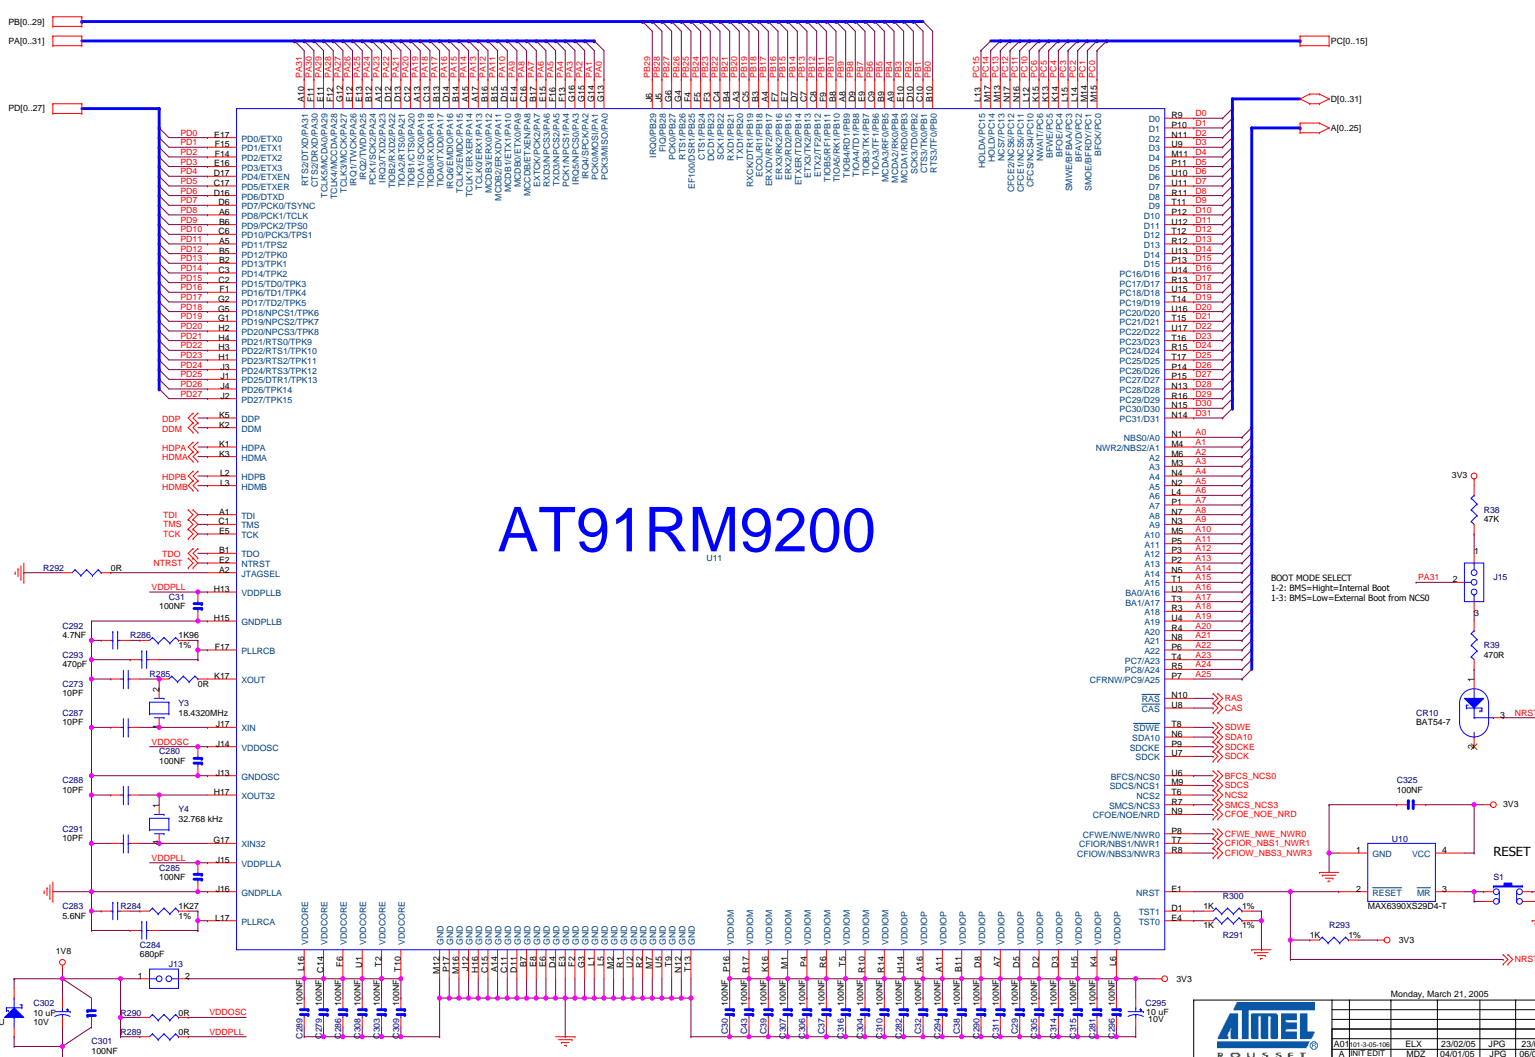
PB[0..29]
PA[0..31]
PD[0..27]
PC[0..15]
D[0..31]
A[0..25]

PA31 PA30 PA29 PA28 PA27 PA26 PA25 PA24 PA23 PA22 PA21 PA20 PA19 PA18 PA17 PA16 PA15 PA14 PA13 PA12 PA11 PA10 PA9 PA8 PA7 PA6 PA5 PA4 PA3 PA2 PA1 PA0
A10 E11 F12 G12 E12 E13 B12 A12 D12 D13 C12 A13 C13 B13 D14 A14 B14 A15 A16 B16 B15 C15 C16 D16 E14 E15 F15 E16 F16 G16 G15 G14 G13
RTS2/DTXD/PA31 CTS2/DRXD/PA30 TCLK5/MCDA0/PA29 TCLK4/MCCK/PA28 IRQ1/TWCK/PA27 IRQ2/TWD/PA26 TCLK3/MCCK/PA25 RI1/SCK2/PA24 IRQ3/TXD2/PA23 TIOB2/RXD2/PA22 TIOA2/RTS0/PA21 TIOB1/CTS0/PA20 TIOA1/SCK0/PA19 TIOB0/RXD0/PA18 TIOA0/TXD0/PA17 IRQ6/EMDIO/PA16 TCLK2/EMDC/PA15 TCLK1/ERXER/PA14 TCLK0/ERX1/PA13 MCDB3/ERX0/PA12 MCDB2/ERXDV/PA11 MCDB1/ETX1/PA10 MCDB0/ETX0/PA9 MCCDB/ETXEN/PA8 ETXCK/PCS3/PA7 EXDO/NPCS2/PA6 TXD3/NPCS1/PA5 PCK1/NPCS0/PA4 IRQ0/NPCS0/PA3 IRQ4/SPCK/PA2 PCK0/MOSI/PA1 PCK3/MISO/PA0

PB29 PB28 PB27 PB26 PB25 PB24 PB23 PB22 PB21 PB20 PB19 PB18 PB17 PB16 PB15 PB14 PB13 PB12 PB11 PB10 PB9 PB8 PB7 PB6 PB5 PB4 PB3 PB2 PB1 PB0
J8 J6 G6 G4 F4 F5 E3 B4 A3 D5 A4 E7 F7 C7 D8 B8 F9 A8 D9 E9 B9 A9 E10 D10 C10 B10
IRQ0/PB29 FIQ/PB28 PCK0/PB27 RTS1/PB26 EF100/DSR1/PB25 CTS1/PB24 DCD1/PB23 SCK1/PB22 RXD1/PB21 TXD1/PB20 RXCK/DTR1/PB19 ECOL/RI1/PB18 ERXDV/RF2/PB17 ERX3/RK2/PB16 ERX2/RD2/PB15 ETX3/TK2/PB14 ETX2/TF2/PB12 TIOB5/RF1/PB11 TIOA5/RK1/PB10 TIOB4/RD1/PB9 TIOA4/TD1/PB8 TIOB3/TK1/PB7 TIOA3/TF1/PB6 MCDA3/RF0/PB5 MCDA2/RK0/PB4 MCDA1/RD0/PB3 SCK3/TD0/PB2 CTS3/TK0/PB1 RTS3/TF0/PB0

PC15 PC14 PC13 PC12 PC11 PC10 PC9 PC8 PC7 PC6 PC5 PC4 PC3 PC2 PC1 PC0
L13 M17 M13 N17 N16 L12 K15 K16 K17 K13 K12 L14 L15 L16 M14 M15
HOLDA/PC15 HOLD/PC14 NCS7/PC13 CFCE2/NCS6/PC12 CFCE1/NCS5/PC11 CFCE1/NCS4/PC10 NWAIT/PC6 BFCK/PC5 BFOE/PC4 BFAVD/PC3 SMWE/BFBAA/PC2 BFRDY/PC1 SMOE/BFRDY/PC1 BFCK/PC0

PD0 E17 PD0/ETX0
PD1 F15 PD1/ETX1
PD2 F14 PD2/ETX2
PD3 E16 PD3/ETX3
PD4 D17 PD4/ETXEN
PD5 C17 PD5/ETXER
PD6 D16 PD6/DTXD
PD7 D6 PD7/PCK0/TSYNC
PD8 A6 PD8/PCK1/TCLK
PD9 B6 PD9/PCK2/TPS0
PD10 C6 PD10/PCK3/TPS1
PD11 A5 PD11/TPS2
PD12 B5 PD12/TPK0
PD13 B2 PD13/TPK1
PD14 C3 PD14/TPK2
PD15 C2 PD15/TD0/TPK3
PD16 F1 PD16/TD1/TPK4
PD17 G2 PD17/TD2/TPK5
PD18 G5 PD18/NPCS1/TPK6
PD19 G1 PD19/NPCS2/TPK7
PD20 H2 PD20/NPCS3/TPK8
PD21 H4 PD21/RTS0/TPK9
PD22 H3 PD22/RTS1/TPK10
PD23 H1 PD23/RTS2/TPK11
PD24 J3 PD24/RTS3/TPK12
PD25 J1 PD25/DTR1/TPK13
PD26 J4 PD26/TPK14
PD27 J2 PD27/TPK15

DDP K5 DDP
DDM K2 DDM
HDPA K1 HDPA
HDMA K3 HDMA
HDPB L2 HDPB
HDMB L3 HDMB
TDI A1 TDI
TMS C1 TMS
TCK E5 TCK
TDO B1 TDO
NTRST E2 NTRST
R292 0R A2 JTAGSEL
VDDPLL H13 VDDPLLB
C31 100NF
H15 GNDPLLB
C292 4.7NF R286 1K96 1% F17 PLLRCB
C293 470pF
C273 10PF R285 0R K17 XOUT
C287 10PF Y3 18.4320MHz J17 XIN
VDDOSC C280 100NF J14 VDDOSC
J13 GNDOSC
C288 10PF H17 XOUT32
Y4 32.768 kHz
C291 10PF G17 XIN32
VDDPLL C285 100NF J15 VDDPLLA
J16 GNDPLLA
C283 5.6NF R284 1K27 1% L17 PLLRCA
C284 680pF

AT91RM9200
U11

R9 D0 D0
P10 D1 D1
N11 D2 D2
U9 D3 D3
M11 D4 D4
P11 D5 D5
U10 D6 D6
U11 D7 D7
R11 D8 D8
T11 D9 D9
P12 D10 D10
U12 D11 D11
T12 D12 D12
R12 D13 D13
U13 D14 D14
P13 D15 D15
U14 D16 PC16/D16
R13 D17 PC17/D17
U15 D18 PC18/D18
T14 D19 PC19/D19
U16 D20 PC20/D20
T15 D21 PC21/D21
U17 D22 PC22/D22
T16 D23 PC23/D23
R15 D24 PC24/D24
T17 D25 PC25/D25
P14 D26 PC26/D26
P15 D27 PC27/D27
N13 D28 PC28/D28
R16 D29 PC29/D29
N15 D30 PC30/D30
N14 D31 PC31/D31
N1 A0 NBS0/A0
M4 A1 NWR2/NBS2/A1
M6 A2 A2
M3 A3 A3
N4 A4 A4
N2 A5 A5
L4 A6 A6
P1 A7 A7
N7 A8 A8
N3 A9 A9
M5 A10 A10
P5 A11 A11
P3 A12 A12
P2 A13 A13
N5 A14 A14
T1 A15 A15
U3 A16 BA0/A16
T3 A17 BA1/A17
R3 A18 A18
U4 A19 A19
R4 A20 A20
N8 A21 A21
P6 A22 A22
T4 A23 PC7/A23
R5 A24 PC8/A24
P7 A25 CFRNW/PC9/A25
$\overline{RAS}$ N10 RAS
$\overline{CAS}$ U8 CAS
$\overline{SDWE}$ T8 SDWE
SDA10 N6 SDA10
SDCKE P9 SDCKE
SDCK U7 SDCK
BFCS/NCS0 U6 BFCS_NCS0
SDCS/NCS1 M9 SDCS
NCS2 T6 NCS2
SMCS/NCS3 R7 SMCS_NCS3
CFOE/NOE/NRD N9 CFOE_NOE_NRD
CFWE/NWE/NWR0 P8 CFWE_NWE_NWR0
CFIOR/NBS1/NWR1 T7 CFIOR_NBS1_NWR1
CFIOW/NBS3/NWR3 R8 CFIOW_NBS3_NWR3
NRST F1
TST1 D1
TST0 F4
R300 1K 1%
R291 1K 1%
R293 1K 1% 3V3

3V3
R38 47K
BOOT MODE SELECT
1-2: BMS=Hight=Internal Boot
1-3: BMS=Low=External Boot from NCS0
PA31 J15
R39 470R
CR10 BAT54-7
NRS
C325 100NF 3V3
U10 GND VCC RESET MR
MAX6390XS29D4-T
RESET
S1
NRS

VDDCORE VDDCORE VDDCORE VDDCORE VDDCORE VDDCORE
L16 C14 F6 U1 T2 T10
GND
M12 P17 M16 J16 C15 A14 D11 B7 E6 D4 E2 G3 L1 L5 M2 R1 U2 R2 M7 U5 T9 N12 T13
VDDIOM VDDIOM VDDIOM VDDIOM VDDIOM VDDIOM VDDIOM VDDIOM VDDIOM VDDIOP VDDIOP VDDIOP VDDIOP VDDIOP VDDIOP VDDIOP VDDIOP VDDIOP VDDIOP VDDIOP
P16 R17 K16 M1 P4 R6 T5 R10 R14 H14 A16 A11 B11 D8 A7 D5 D3 H5 K4 L6
3V3
1V8
C302 10 uF 10V
C301 100NF
J13
R290 0R VDDOSC
R289 0R VDDPLL
C289 C279 C286 C308 C303 C309
100NF 100NF 100NF 100NF 100NF 100NF
C30 C43 C39 C307 C306 C37 C316 C304 C310 C282 C32 C294 C38 C290 C311 C29 C305 C314 C315 C281 C296
100NF
C295 10 uF 10V
Monday, March 21, 2005
ATMEL
ROUSSET
A01 101-3-05-106 ELX 23/02/05 JPG 23/
A INIT EDIT MDZ 04/01/05 JPG 06/